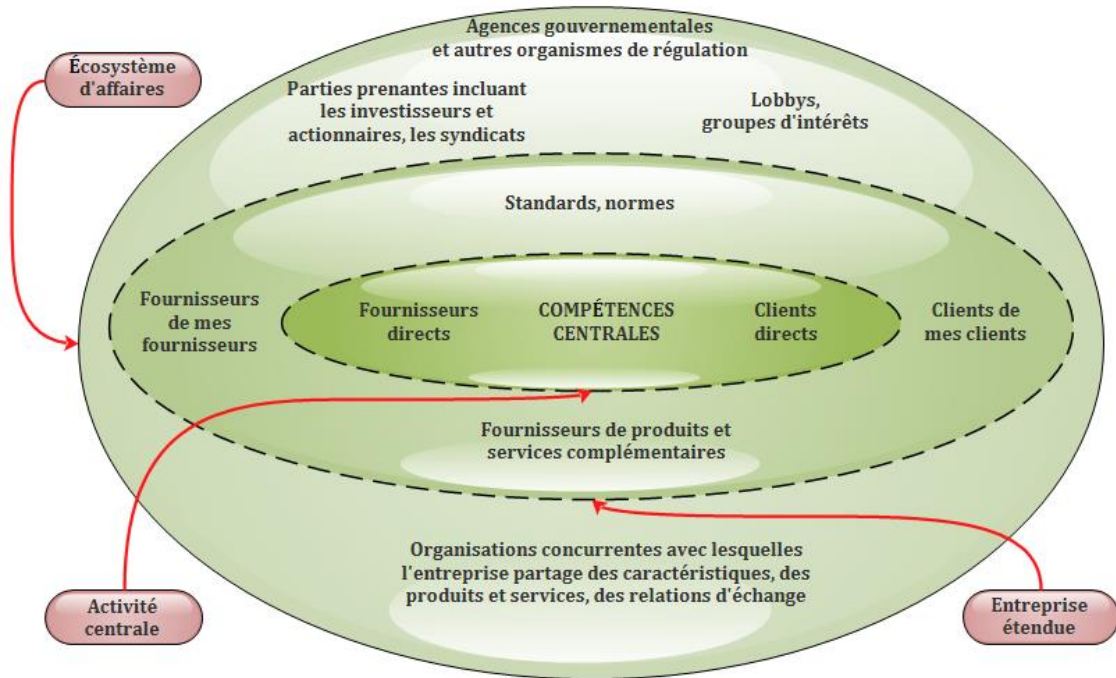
Écosystème d'affaires

Agences gouvernementales et autres organismes de régulation

Parties prenantes incluant les investisseurs et actionnaires, les syndicats

Lobbys, groupes d'intérêts

Standards, normes

Fournisseurs de mes fournisseurs

Fournisseurs directs

COMPÉTENCES CENTRALES

Clients directs

Clients de mes clients

Fournisseurs de produits et services complémentaires

Organisations concurrentes avec lesquelles l'entreprise partage des caractéristiques, des produits et services, des relations d'échange

Activité centrale

Entreprise étendue